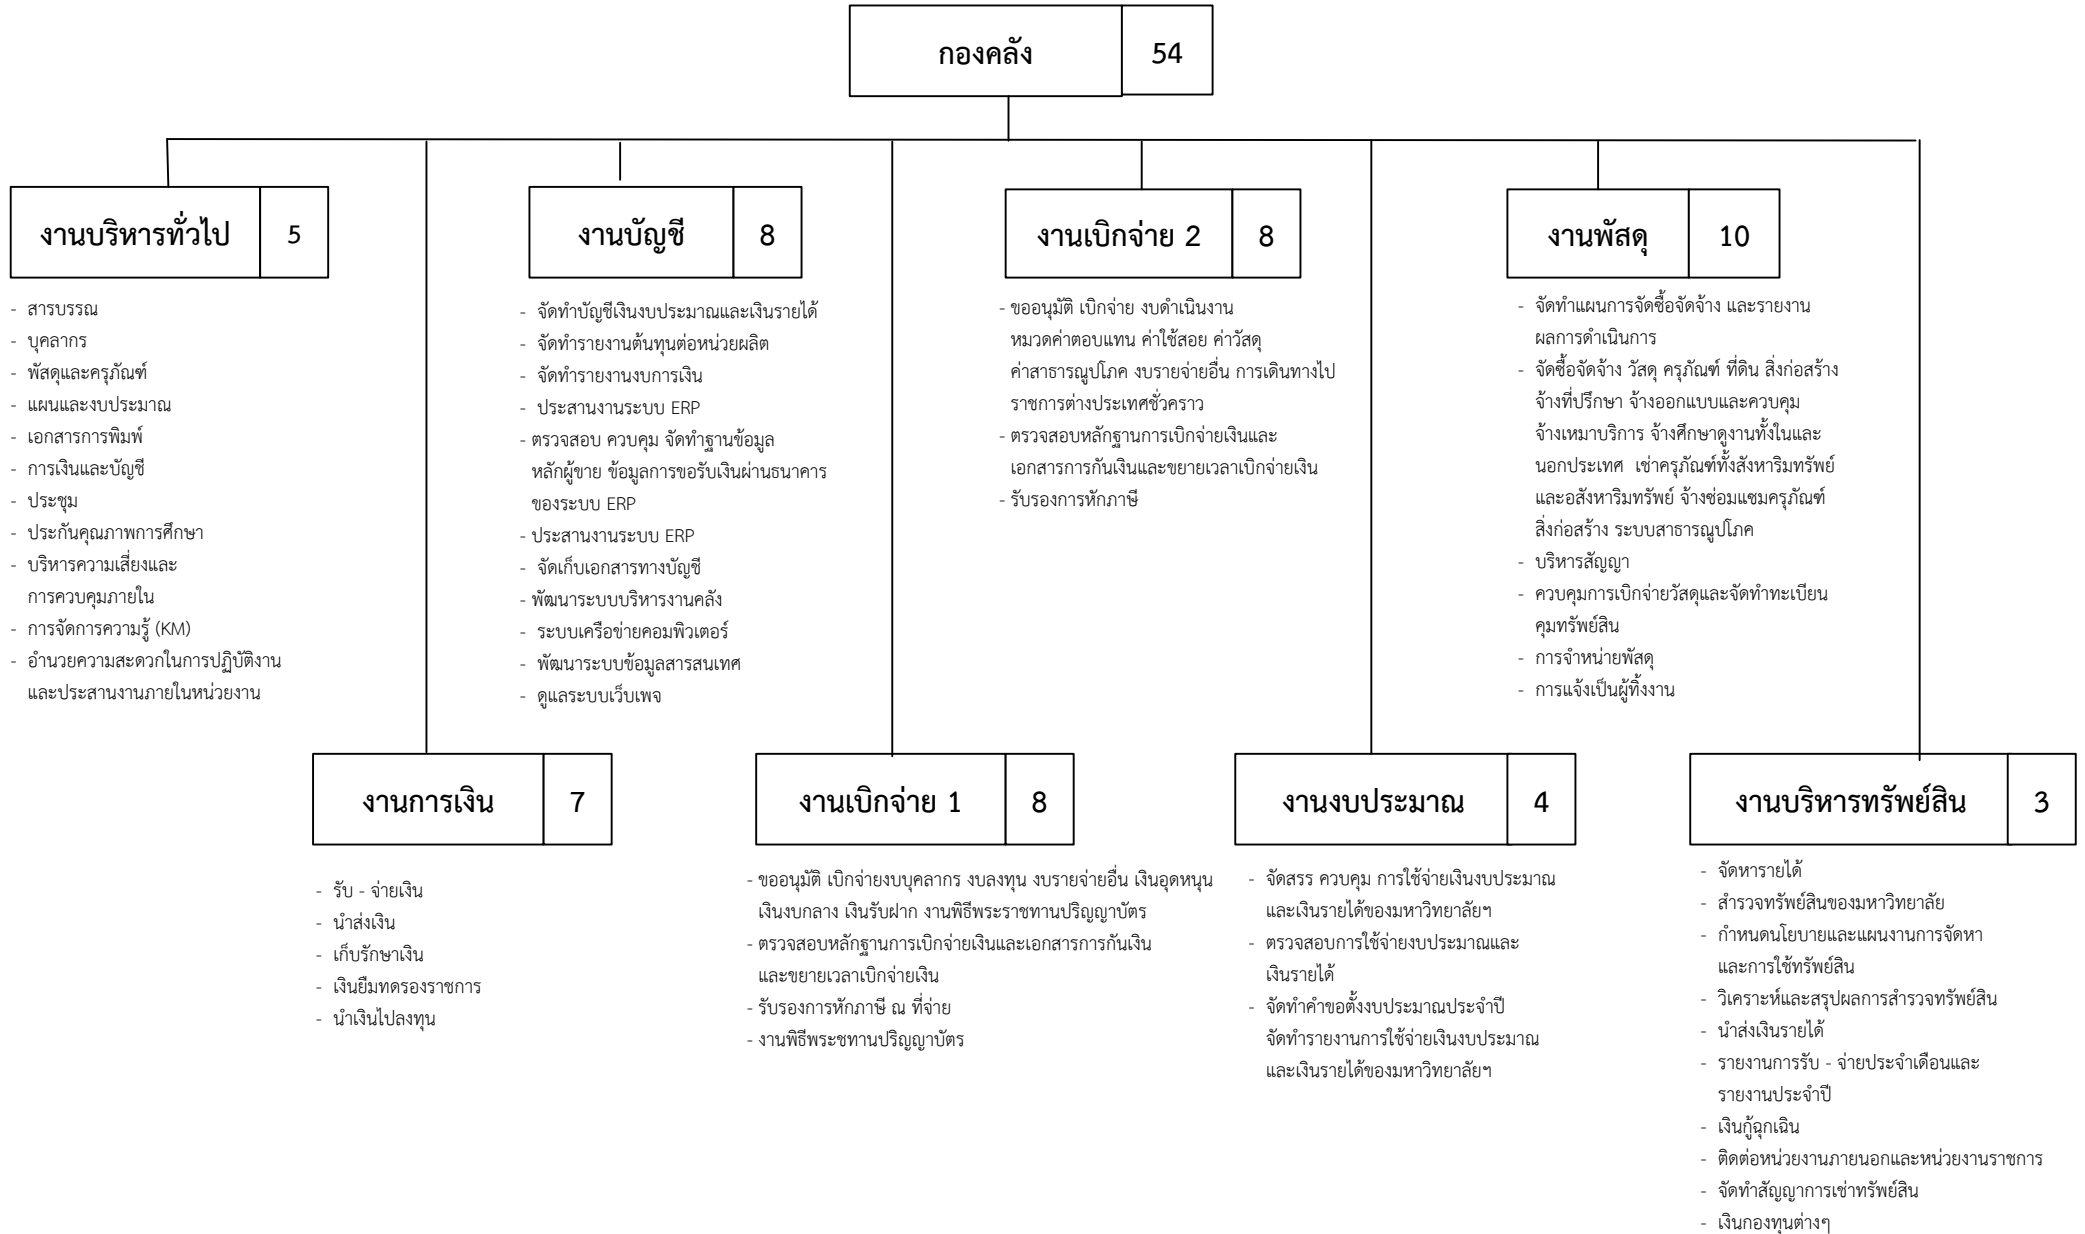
กองคลัง 54

งานบริหารทั่วไป 5

- สารบรรณ
- บุคลากร
- พัสดุและครุภัณฑ์
- แผนและงบประมาณ
- เอกสารการพิมพ์
- การเงินและบัญชี
- ประชุม
- ประกันคุณภาพการศึกษา
- บริหารความเสี่ยงและการควบคุมภายใน
- การจัดการความรู้ (KM)
- อำนวยความสะดวกในการปฏิบัติงานและประสานงานภายในหน่วยงาน

งานบัญชี 8

- จัดทำบัญชีเงินงบประมาณและเงินรายได้
- จัดทำรายงานต้นทุนต่อหน่วยผลิต
- จัดทำรายงานงบการเงิน
- ประสานงานระบบ ERP
- ตรวจสอบ ควบคุม จัดทำฐานข้อมูลหลักผู้ขาย ข้อมูลการขอรับเงินผ่านธนาคารของระบบ ERP
- ประสานงานระบบ ERP
- จัดเก็บเอกสารทางบัญชี
- พัฒนาระบบบริหารงานคลัง
- ระบบเครือข่ายคอมพิวเตอร์
- พัฒนาระบบข้อมูลสารสนเทศ
- ดูแลระบบเว็บเพจ

งานเบิกจ่าย 2 8

- ขออนุมัติ เบิกจ่าย งบดำเนินงาน หมวดค่าตอบแทน ค่าใช้สอย ค่าวัสดุ ค่าสาธารณูปโภค งบรายจ่ายอื่น การเดินทางไปราชการต่างประเทศชั่วคราว
- ตรวจสอบหลักฐานการเบิกจ่ายเงินและเอกสารการกันเงินและขยายเวลาเบิกจ่ายเงิน
- รับรองการหักภาษี

งานพัสดุ 10

- จัดทำแผนการจัดซื้อจัดจ้าง และรายงานผลการดำเนินการ
- จัดซื้อจัดจ้าง วัสดุ ครุภัณฑ์ ที่ดิน สิ่งก่อสร้าง จ้างที่ปรึกษา จ้างออกแบบและควบคุม จ้างเหมาบริการ จ้างศึกษาดูงานทั้งในและนอกประเทศ เช่าครุภัณฑ์ทั้งสังหาริมทรัพย์และอสังหาริมทรัพย์ จ้างซ่อมแซมครุภัณฑ์ สิ่งก่อสร้าง ระบบสาธารณูปโภค
- บริหารสัญญา
- ควบคุมการเบิกจ่ายวัสดุและจัดทำทะเบียนคุมทรัพย์สิน
- การจำหน่ายพัสดุ
- การแจ้งเป็นผู้ทิ้งงาน

งานการเงิน 7

- รับ - จ่ายเงิน
- นำส่งเงิน
- เก็บรักษาเงิน
- เงินยืมทดรองราชการ
- นำเงินไปลงทุน

งานเบิกจ่าย 1 8

- ขออนุมัติ เบิกจ่ายงบบุคลากร งบลงทุน งบรายจ่ายอื่น เงินอุดหนุน เงินงบกลาง เงินรับฝาก งานพิธีพระราชทานปริญญาบัตร
- ตรวจสอบหลักฐานการเบิกจ่ายเงินและเอกสารการกันเงินและขยายเวลาเบิกจ่ายเงิน
- รับรองการหักภาษี ณ ที่จ่าย
- งานพิธีพระชทานปริญญาบัตร

งานงบประมาณ 4

- จัดสรร ควบคุม การใช้จ่ายเงินงบประมาณและเงินรายได้ของมหาวิทยาลัยฯ
- ตรวจสอบการใช้จ่ายงบประมาณและเงินรายได้
- จัดทำคำขอตั้งงบประมาณประจำปี จัดทำรายงานการใช้จ่ายเงินงบประมาณและเงินรายได้ของมหาวิทยาลัยฯ

งานบริหารทรัพย์สิน 3

- จัดหารายได้
- สำรวจทรัพย์สินของมหาวิทยาลัย
- กำหนดนโยบายและแผนงานการจัดหาและการใช้ทรัพย์สิน
- วิเคราะห์และสรุปผลการสำรวจทรัพย์สิน
- นำส่งเงินรายได้
- รายงานการรับ - จ่ายประจำเดือนและรายงานประจำปี
- เงินกู้ฉุกเฉิน
- ติดต่อหน่วยงานภายนอกและหน่วยงานราชการ
- จัดทำสัญญาการเช่าทรัพย์สิน
- เงินกองทุนต่างๆ